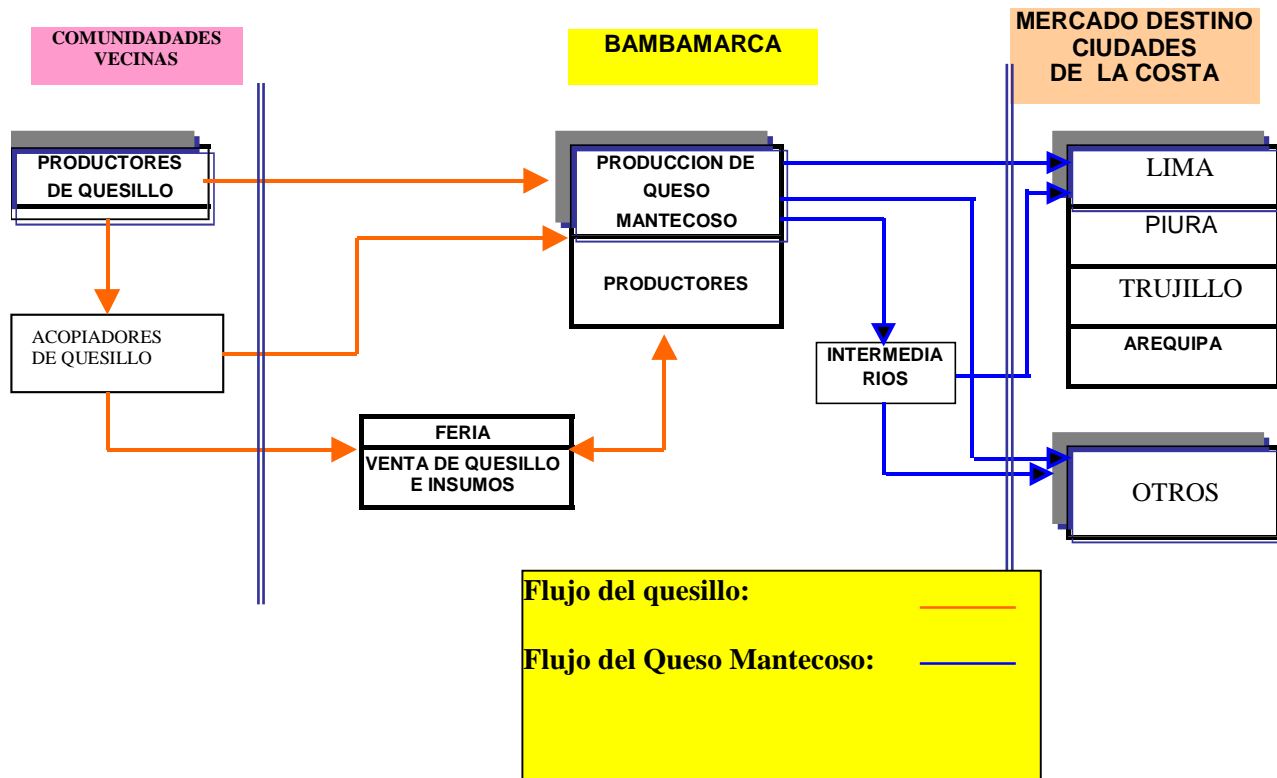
COMUNIDADES VECINAS

BAMBAMARCA

MERCADO DESTINO CIUDADES DE LA COSTA

PRODUCTORES DE QUESILLO

PRODUCCION DE QUESO MANTECOSO

PRODUCTORES

LIMA

PIURA

TRUJILLO

AREQUIPA

ACOPIADORES DE QUESILLO

INTERMEDIA RIOS

FERIA

VENTA DE QUESILLO E INSUMOS

OTROS

Flujo del quesillo:

Flujo del Queso Mantecoso: